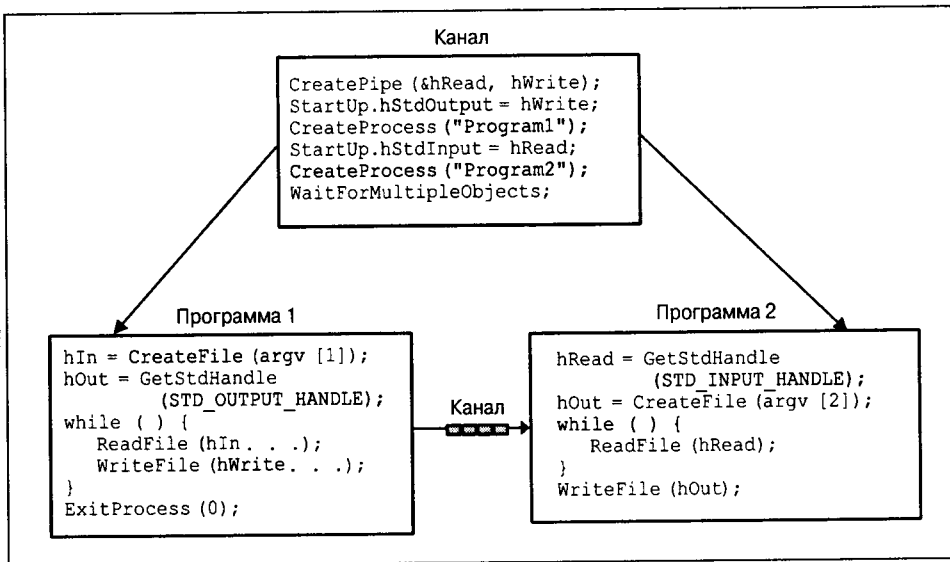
Канал

CreatePipe (&hRead, hWrite);
StartUp.hStdOutput = hWrite;
CreateProcess ("Program1");
StartUp.hStdInput = hRead;
CreateProcess ("Program2");
WaitForMultipleObjects;

Программа 1

hIn = CreateFile (argv [1]);
hOut = GetStdHandle
(STD_OUTPUT_HANDLE);
while ( ) {
ReadFile (hIn. . .);
WriteFile (hWrite. . .);
}
ExitProcess (0);

Канал

Программа 2

hRead = GetStdHandle
(STD_INPUT_HANDLE);
hOut = CreateFile (argv [2]);
while ( ) {
ReadFile (hRead);
}
WriteFile (hOut);